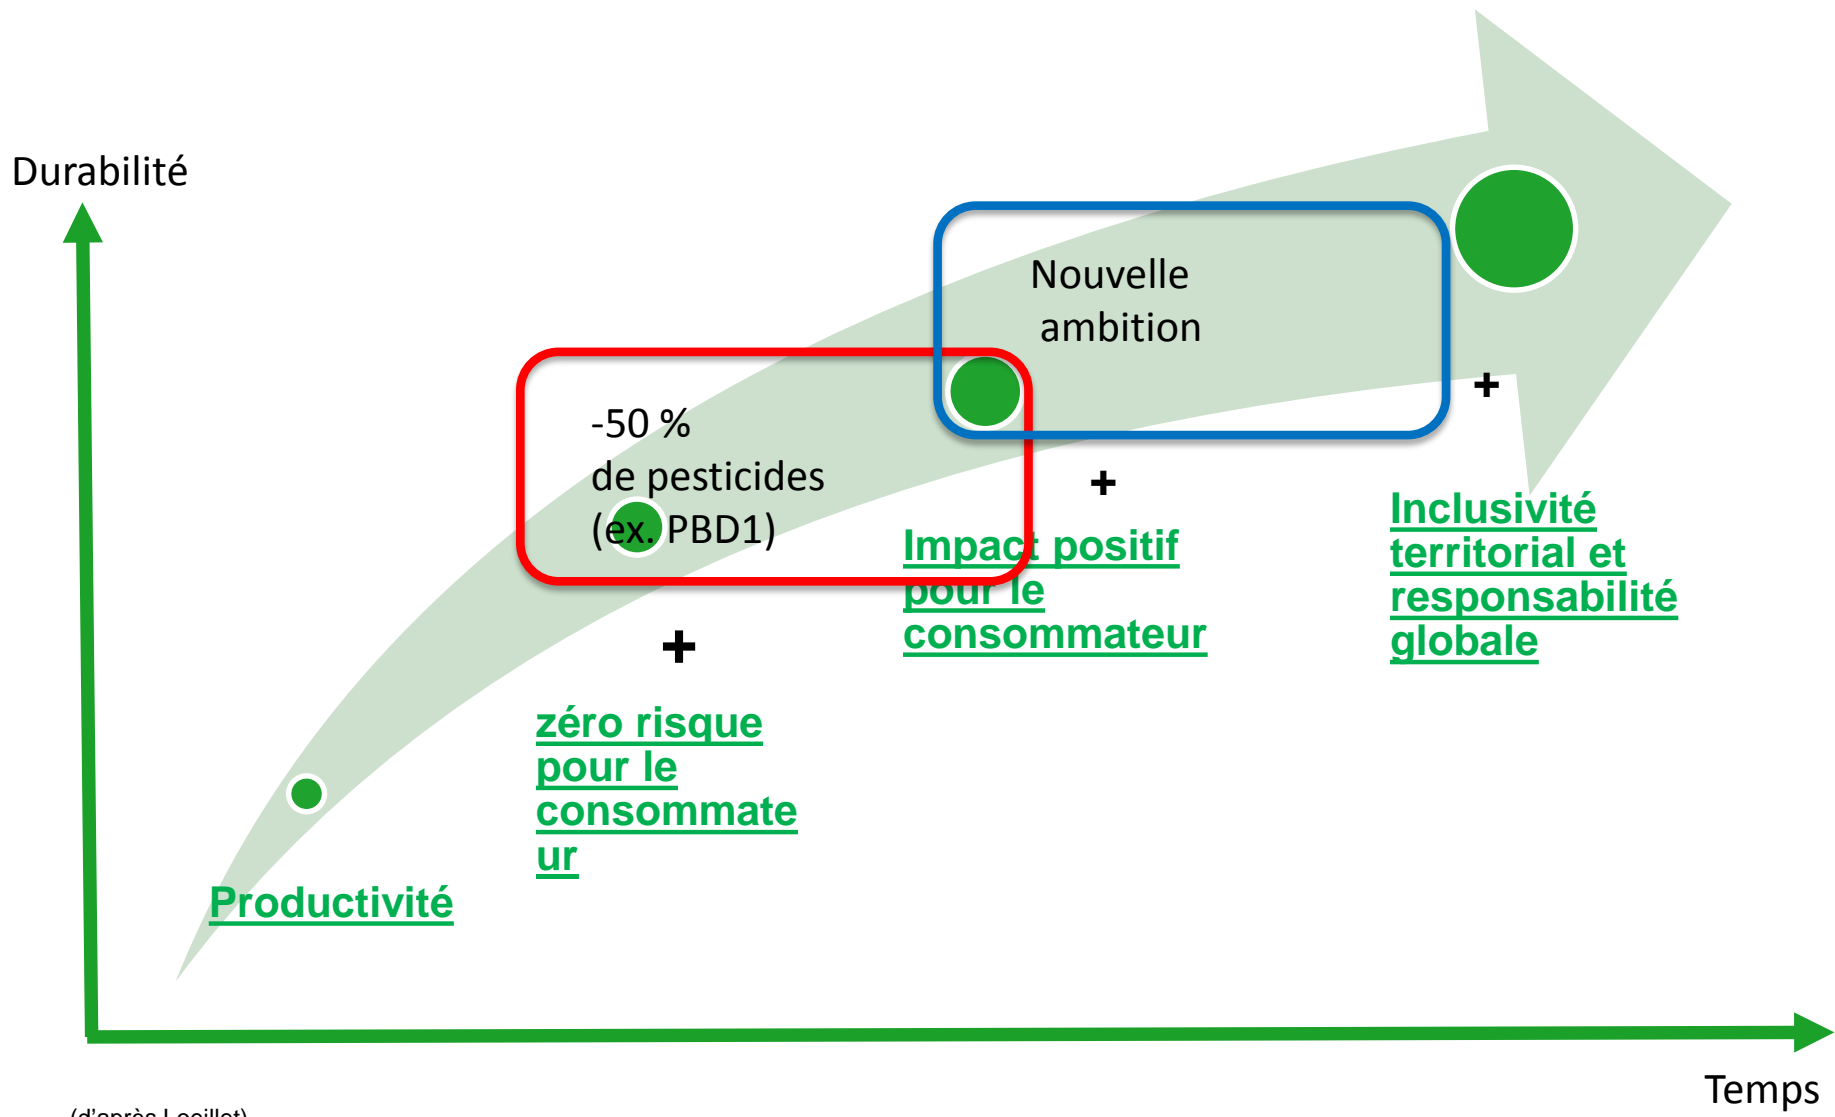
Durabilité

Nouvelle ambition

-50 % de pesticides (ex. PBD1)

+

Impact positif pour le consommateur

+

Inclusivité territorial et responsabilité globale

+

zéro risque pour le consommateur

Productivité

Temps

(d'après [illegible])